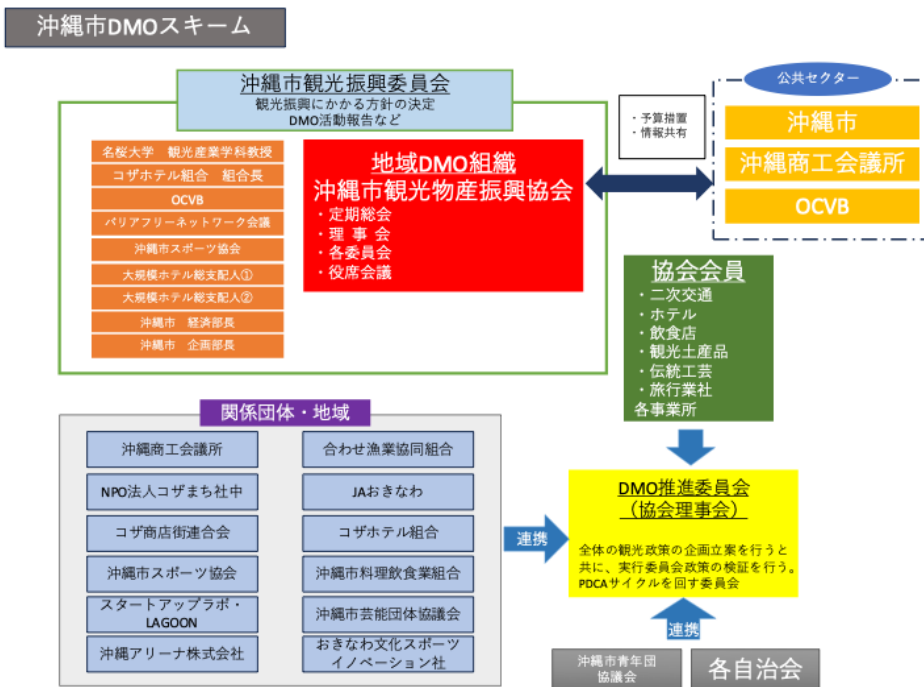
沖縄市DMOスキーム

沖縄市観光振興委員会
観光振興にかかる方針の決定
DMO活動報告など

名桜大学　観光産業学科教授
コザホテル組合　組合長
OCVB
バリアフリーネットワーク会議
沖縄市スポーツ協会
大規模ホテル総支配人①
大規模ホテル総支配人②
沖縄市　経済部長
沖縄市　企画部長

地域DMO組織
沖縄市観光物産振興協会
・定期総会
・理事会
・各委員会
・役席会議

・予算措置
・情報共有

公共セクター
沖縄市
沖縄商工会議所
OCVB

協会会員
・二次交通
・ホテル
・飲食店
・観光土産品
・伝統工芸
・旅行業社
各事業所

関係団体・地域
沖縄商工会議所
NPO法人コザまち社中
コザ商店街連合会
沖縄市スポーツ協会
スタートアップラボ・LAGOON
沖縄アリーナ株式会社
合わせ漁業協同組合
JAおきなわ
コザホテル組合
沖縄市料理飲食業組合
沖縄市芸能団体協議会
おきなわ文化スポーツイノベーション社

連携

DMO推進委員会
（協会理事会）
全体の観光政策の企画立案を行うと共に、実行委員会政策の検証を行う。PDCAサイクルを回す委員会

連携

沖縄市青年団協議会
各自治会